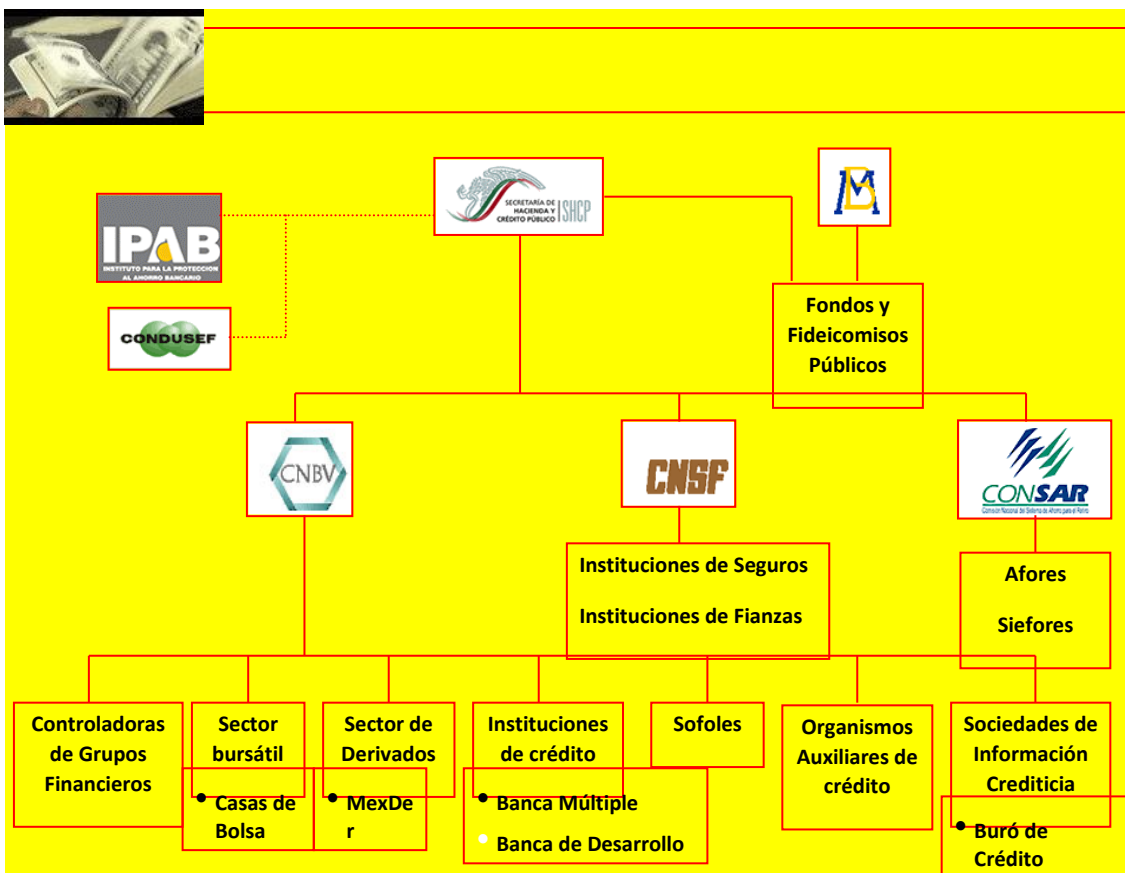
IPAB
INSTITUTO PARA LA PROTECCION AL AHORRO BANCARIO

CONDUSEF

SECRETARÍA DE HACIENDA Y CRÉDITO PÚBLICO | SHCP

Fondos y Fideicomisos Públicos

CNBV

CNSF

CONSAR
Comisión Nacional del Sistema de Ahorro para el Retiro

Instituciones de Seguros

Instituciones de Fianzas

Afores

Siefores

Controladoras de Grupos Financieros

Sector bursátil

• Casas de Bolsa

Sector de Derivados

• MexDe r

Instituciones de crédito

• Banca Múltiple

• Banca de Desarrollo

Sofoles

Organismos Auxiliares de crédito

Sociedades de Información Crediticia

• Buró de Crédito